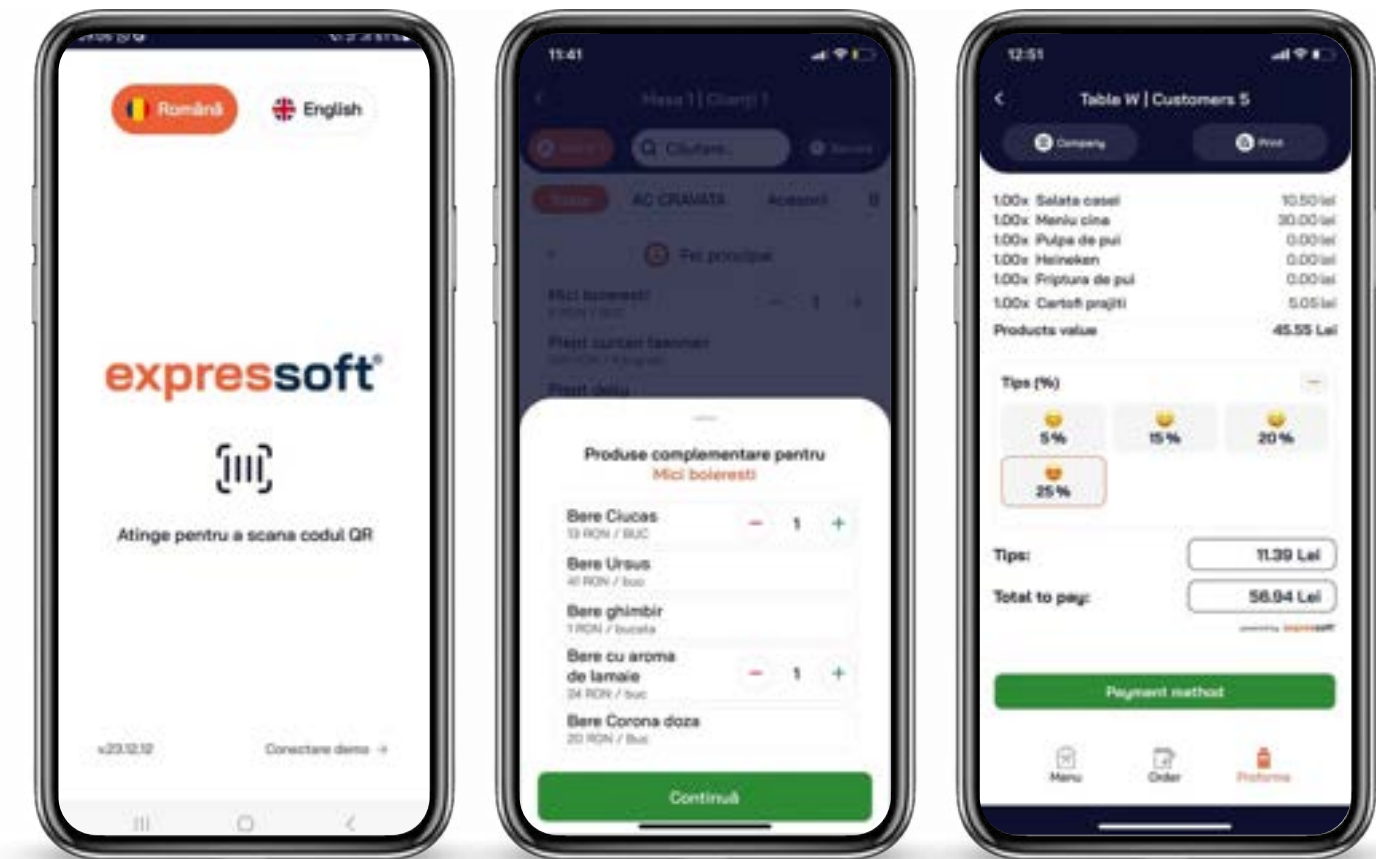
Română English

expressoft®

Atinge pentru a scana codul QR

v.23.12.12 Conectare demo →

11:41

Masa 1 | Clienți 1

Q Căutare...

AC CRAVATA Accesorii

Fel principal

Mici bolerești

Piept curcan fasonat

Piept deliu

Produse complementare pentru
Mici boleresti

Bere Ciucas
13 RON / BUC
− 1 +

Bere Ursus
41 RON / buc

Bere ghimbir
1 RON / bucata

Bere cu aroma de lamaie
24 RON / buc
− 1 +

Bere Corona doza
20 RON / Buc

Continuă

12:51

Table W | Customers 5

Company Print

| | |
|---|---|
| 1.00x Salata casei | 10.50 lei |
| 1.00x Meniu cina | 30.00 lei |
| 1.00x Pulpa de pui | 0.00 lei |
| 1.00x Heineken | 0.00 lei |
| 1.00x Friptura de pui | 0.00 lei |
| 1.00x Cartofi prajiti | 5.05 lei |
| Products value | 45.55 Lei |

Tips (%)

5% 15% 20%
25%

Tips: 11.39 Lei

Total to pay: 56.94 Lei

powered by expressoft

Payment method

Menu Order Proforma